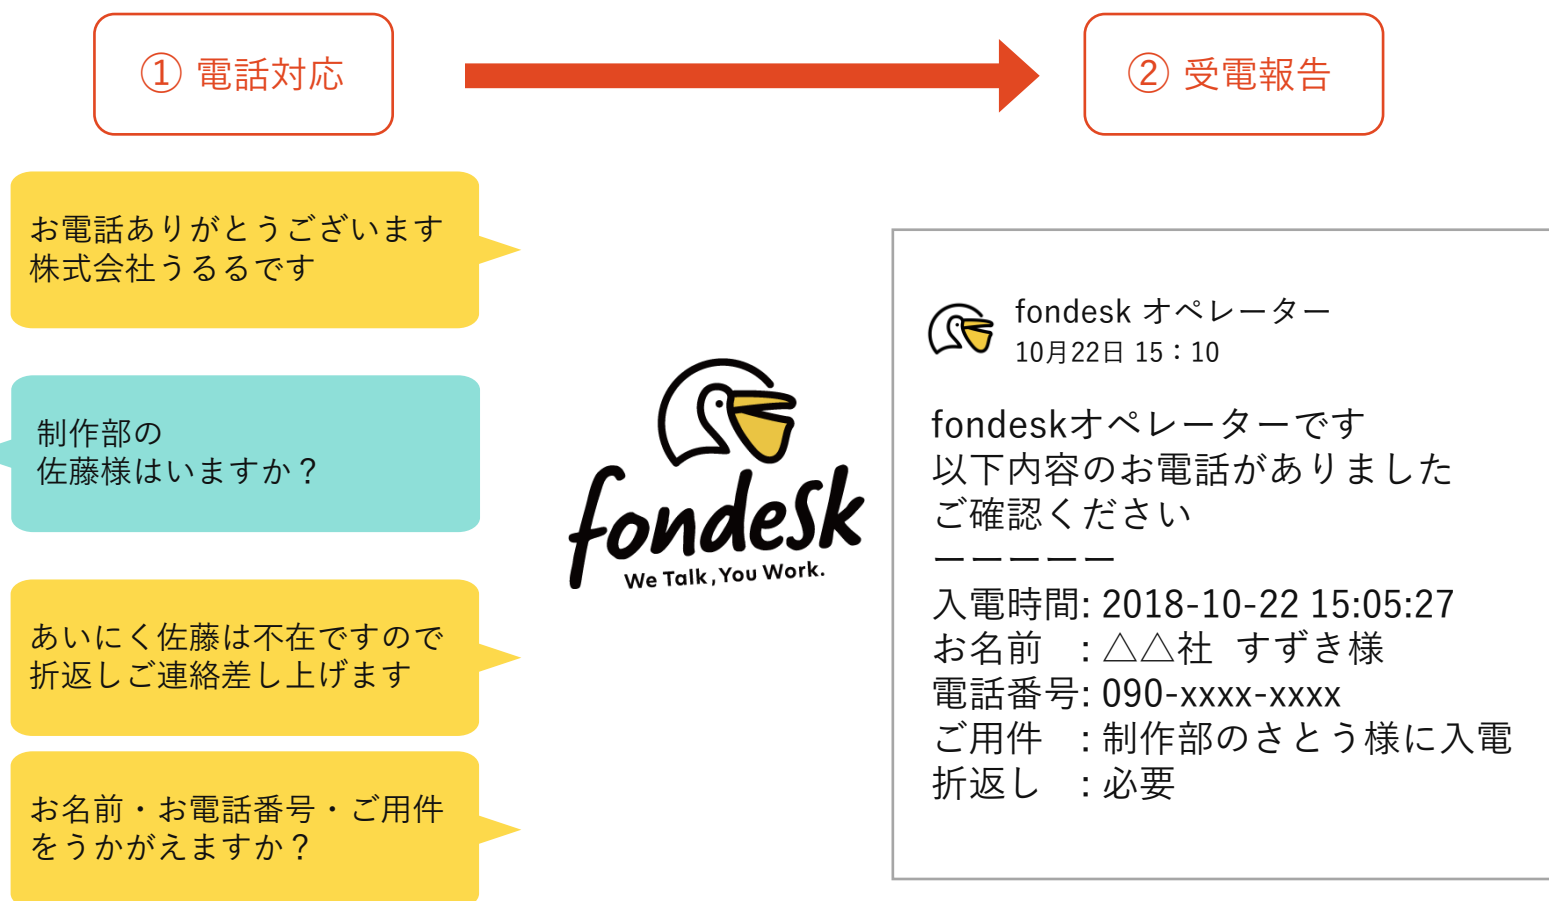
① 電話対応

② 受電報告

お電話ありがとうございます
株式会社うるるです

制作部の
佐藤様はいますか？

あいにく佐藤は不在ですので
折返しご連絡差し上げます

お名前・お電話番号・ご用件
をうかがえますか？

fondesk
We Talk, You Work.

fondesk オペレーター
10月22日 15：10

fondeskオペレーターです
以下内容のお電話がありました
ご確認ください
ーーーーーー
入電時間: 2018-10-22 15:05:27
お名前 ：△△社 すずき様
電話番号: 090-xxxx-xxxx
ご用件 ：制作部のさとう様に入電
折返し ：必要